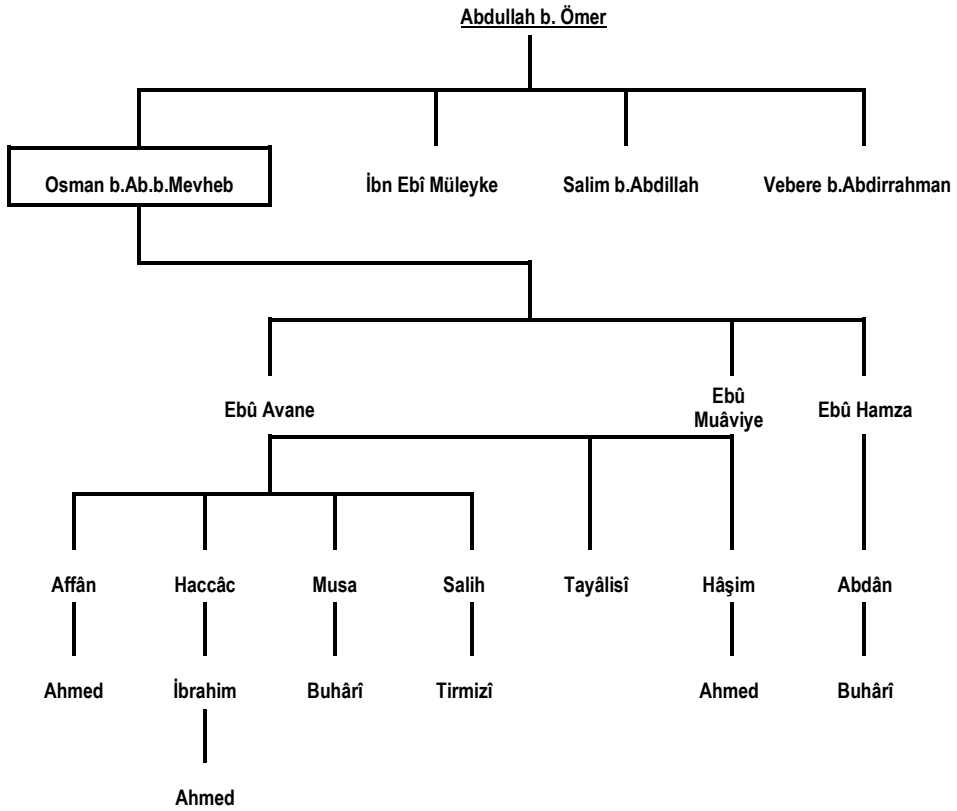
Abdullah b. Ömer

Osman b.Ab.b.Mevheb

İbn Ebî Müleyke

Salim b.Abdillah

Vebere b.Abdirrahman

Ebû Avane

Ebû Muâviye

Ebû Hamza

Affân

Haccâc

Musa

Salih

Tayâlisî

Hâşim

Abdân

Ahmed

İbrahim

Buhârî

Tirmizî

Ahmed

Buhârî

Ahmed